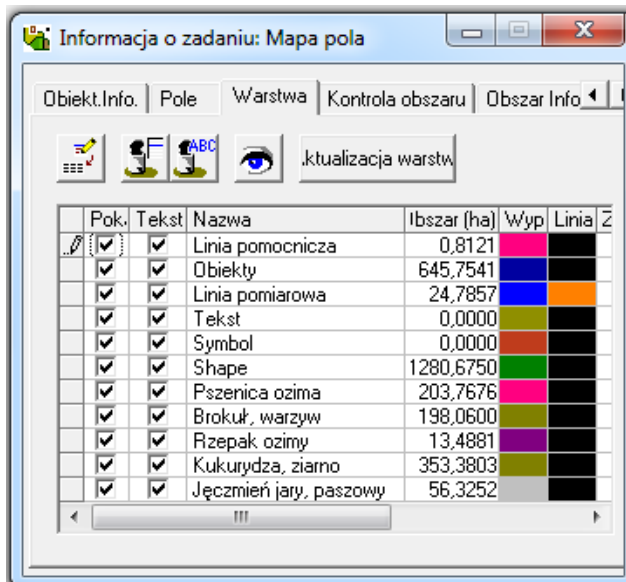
Informacja o zadaniu: Mapa pola

Obiekt.Info. | Pole | Warstwa | Kontrola obszaru | Obszar Info

ktualizacja warstw

| | Pok. | Tekst | Nazwa | bszar (ha) | Wyp | Linia | Z |
|---|---|---|---|---|---|---|---|
| | ☑ | ☑ | Linia pomocnicza | 0,8121 | | | |
| | ☑ | ☑ | Obiekty | 645,7541 | | | |
| | ☑ | ☑ | Linia pomiarowa | 24,7857 | | | |
| | ☑ | ☑ | Tekst | 0,0000 | | | |
| | ☑ | ☑ | Symbol | 0,0000 | | | |
| | ☑ | ☑ | Shape | 1280,6750 | | | |
| | ☑ | ☑ | Pszenica ozima | 203,7676 | | | |
| | ☑ | ☑ | Brokuł, warzyw | 198,0600 | | | |
| | ☑ | ☑ | Rzepak ozimy | 13,4881 | | | |
| | ☑ | ☑ | Kukurydza, ziarno | 353,3803 | | | |
| | ☑ | ☑ | Jęczmień jary, paszowy | 56,3252 | | | |

III